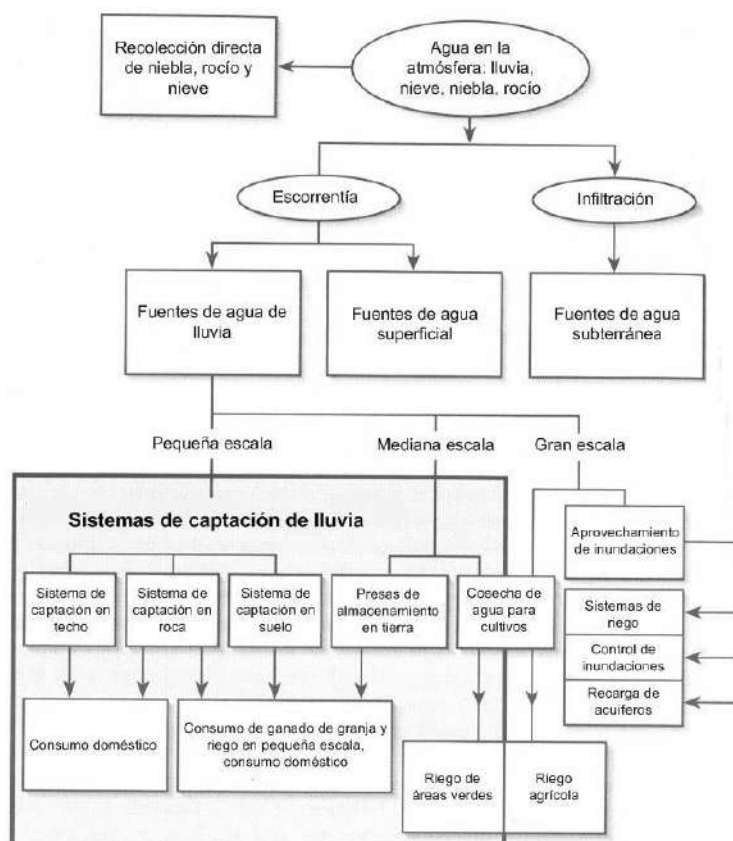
Agua en la atmósfera: lluvia, nieve, niebla, rocío

Recolección directa de niebla, rocío y nieve

Escorrentía

Infiltración

Fuentes de agua de lluvia

Fuentes de agua superficial

Fuentes de agua subterránea

Pequeña escala

Mediana escala

Gran escala

Sistemas de captación de lluvia

Sistema de captación en techo

Sistema de captación en roca

Sistema de captación en suelo

Presas de almacenamiento en tierra

Cosecha de agua para cultivos

Aprovechamiento de inundaciones

Sistemas de riego

Control de inundaciones

Recarga de acuíferos

Consumo doméstico

Consumo de ganado de granja y riego en pequeña escala, consumo doméstico

Riego de áreas verdes

Riego agrícola